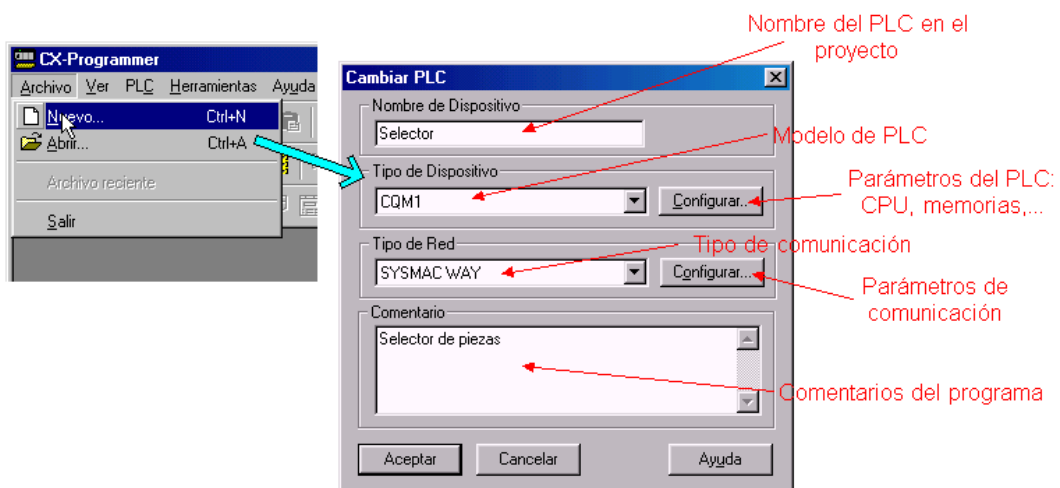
CX-Programmer

Archivo Ver PLC Herramientas Ayuda

Nuevo... Ctrl+N

Abrir... Ctrl+A

Archivo reciente

Salir

Nombre del PLC en el proyecto

Cambiar PLC

Nombre de Dispositivo

Selector

Modelo de PLC

Tipo de Dispositivo

CQM1

Configurar...

Parámetros del PLC: CPU, memorias,...

Tipo de Red

Tipo de comunicación

SYSMAC WAY

Configurar...

Parámetros de comunicación

Comentario

Selector de piezas

Comentarios del programa

Aceptar

Cancelar

Ayuda